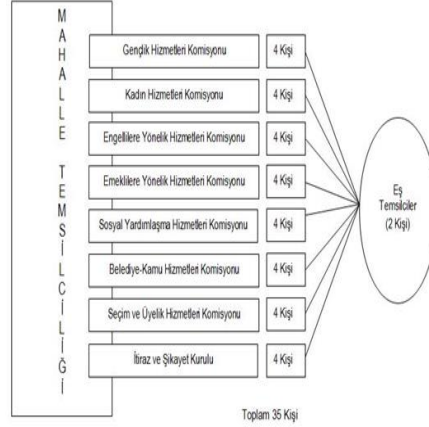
M
A
H
A
L
L
E

T
E
M
S
İ
L
C
İ
L
İ
Ğ
İ

| | |
|---|---|
| Gençlik Hizmetleri Komisyonu | 4 Kişi |
| Kadın Hizmetleri Komisyonu | 4 Kişi |
| Engellilere Yönelik Hizmetleri Komisyonu | 4 Kişi |
| Emeklilere Yönelik Hizmetleri Komisyonu | 4 Kişi |
| Sosyal Yardımlaşma Hizmetleri Komisyonu | 4 Kişi |
| Belediye-Kamu Hizmetleri Komisyonu | 4 Kişi |
| Seçim ve Üyelik Hizmetleri Komisyonu | 4 Kişi |
| İtiraz ve Şikayet Kurulu | 4 Kişi |

Eş Temsilciler (2 Kişi)

Toplam 35 Kişi